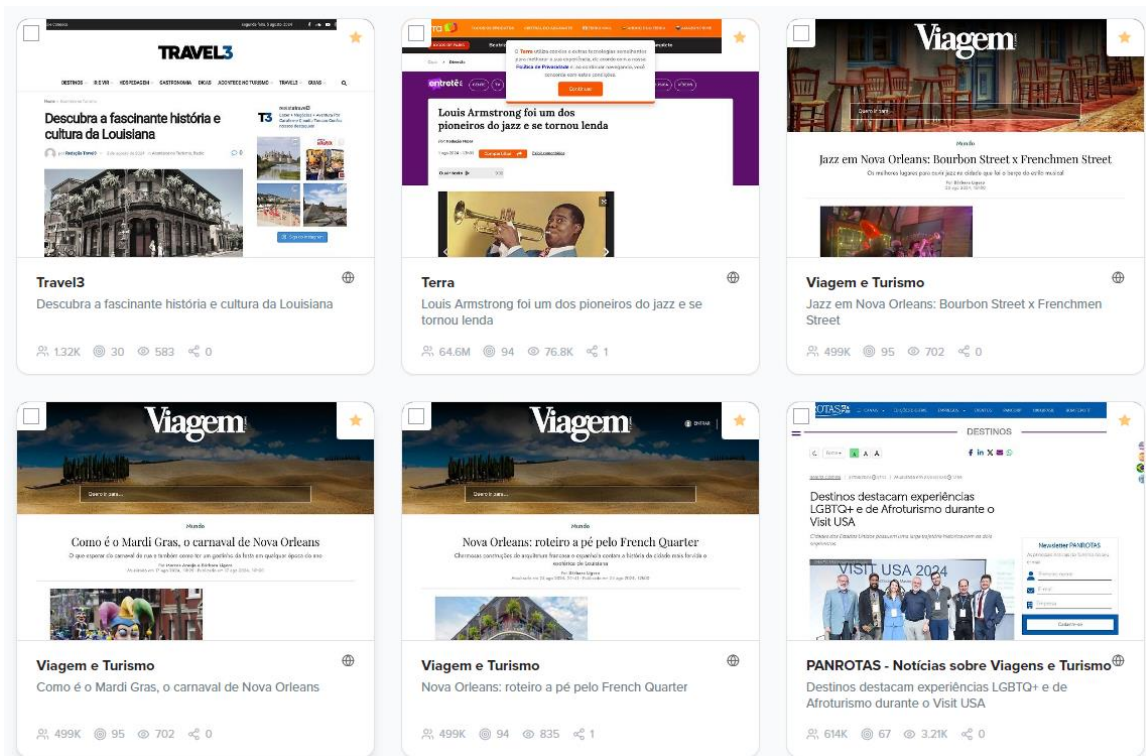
TRAVEL3

DESTINOS BEM-VIVER HOSPEDAGEM GASTRONOMIA DICAS ACONTECE NO TURISMO TRAVEL3 GUIAS

Descubra a fascinante história e cultura da Louisiana

T3

Travel3
Descubra a fascinante história e cultura da Louisiana

1.32K 30 583 0

Louis Armstrong foi um dos pioneiros do jazz e se tornou lenda

Continuar

Terra
Louis Armstrong foi um dos pioneiros do jazz e se tornou lenda

64.6M 94 76.8K 1

Viagem

Mundo

Jazz em Nova Orleans: Bourbon Street x Frenchmen Street

Os melhores lugares para curtir jazz na cidade que foi o berço do estilo musical

Viagem e Turismo
Jazz em Nova Orleans: Bourbon Street x Frenchmen Street

499K 95 702 0

Viagem

Quero ir para...

Mundo

Como é o Mardi Gras, o carnaval de Nova Orleans

Viagem e Turismo
Como é o Mardi Gras, o carnaval de Nova Orleans

499K 95 702 0

Viagem

Quero ir para...

Mundo

Nova Orleans: roteiro a pé pelo French Quarter

Viagem e Turismo
Nova Orleans: roteiro a pé pelo French Quarter

499K 94 835 1

PANROTAS

DESTINOS

Destinos destacam experiências LGBTQ+ e de Afroturismo durante o Visit USA

VISIT USA 2024

Newsletter PANROTAS

Cadastre-se

PANROTAS - Notícias sobre Viagens e Turismo
Destinos destacam experiências LGBTQ+ e de Afroturismo durante o Visit USA

614K 67 3.21K 0